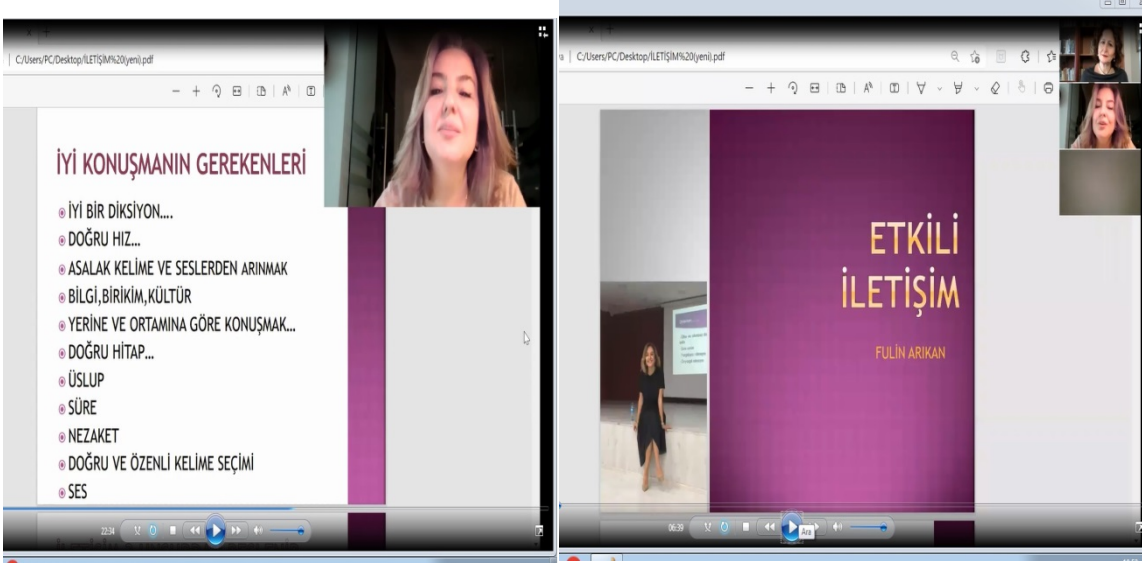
C:/Users/PC/Desktop/İLETİŞİM%20(yeni).pdf

İYİ KONUŞMANIN GEREKENLERİ

İYİ BİR DİKSİYON....
DOĞRU HIZ...
ASALAK KELİME VE SESLERDEN ARINMAK
BİLGİ,BİRİKİM,KÜLTÜR
YERİNE VE ORTAMINA GÖRE KONUŞMAK...
DOĞRU HİTAP...
ÜSLUP
SÜRE
NEZAKET
DOĞRU VE ÖZENLİ KELİME SEÇİMİ
SES

22:34

C:/Users/PC/Desktop/İLETİŞİM%20(yeni).pdf

ETKİLİ İLETİŞİM

FULİN ARIKAN

06:39

Ara